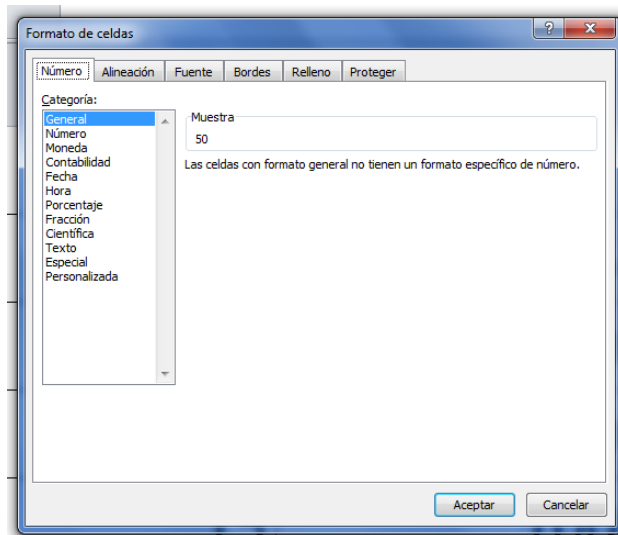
Formato de celdas

?

X

Número | Alineación | Fuente | Bordes | Relleno | Proteger

Categoría:

General
Número
Moneda
Contabilidad
Fecha
Hora
Porcentaje
Fracción
Científica
Texto
Especial
Personalizada

Muestra
50

Las celdas con formato general no tienen un formato específico de número.

Aceptar

Cancelar